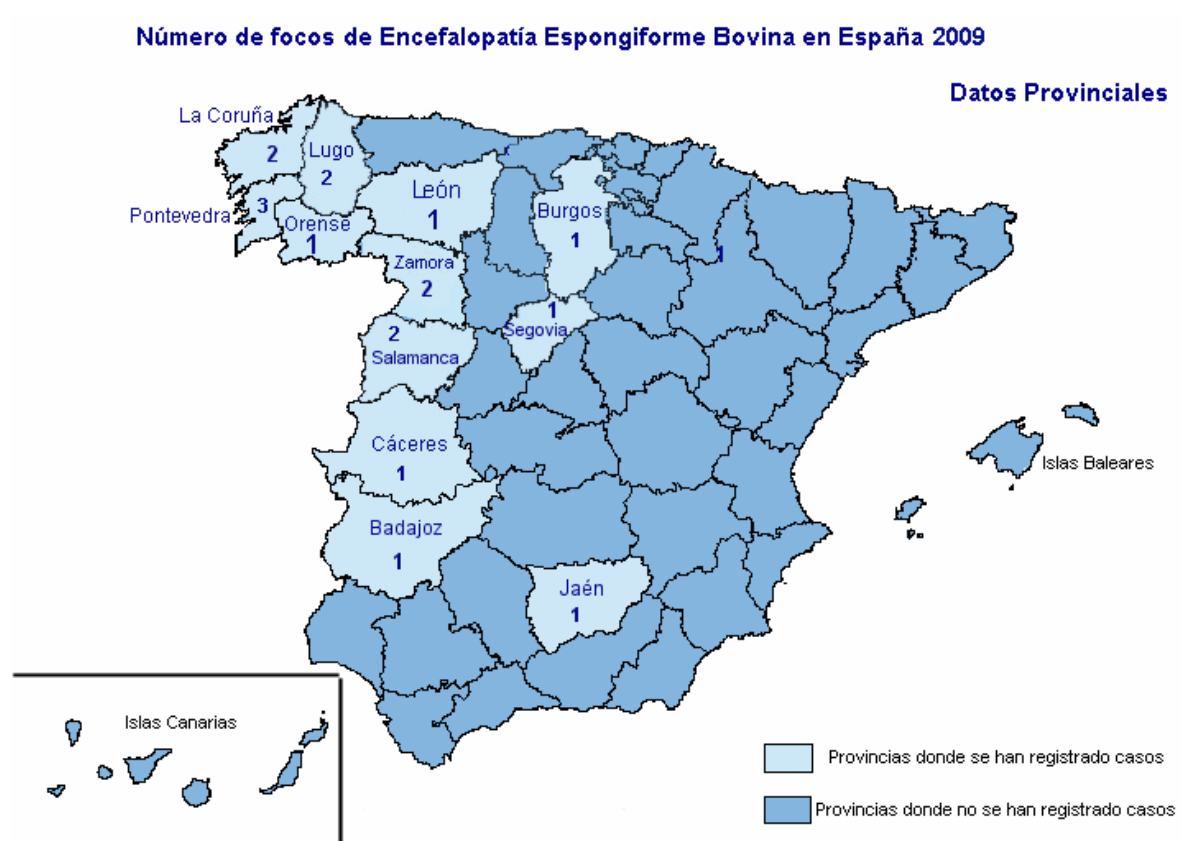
Número de focos de Encefalopatía Espongiforme Bovina en España 2009

Datos Provinciales

La Coruña
2

Lugo
2

Pontevedra
3

Orense
1

León
1

Burgos
1

1

Zamora
2

1
Segovia

2
Salamanca

Cáceres
1

Badajoz
1

Jaén
1

Islas Baleares

Islas Canarias

Provincias donde se han registrado casos

Provincias donde no se han registrado casos